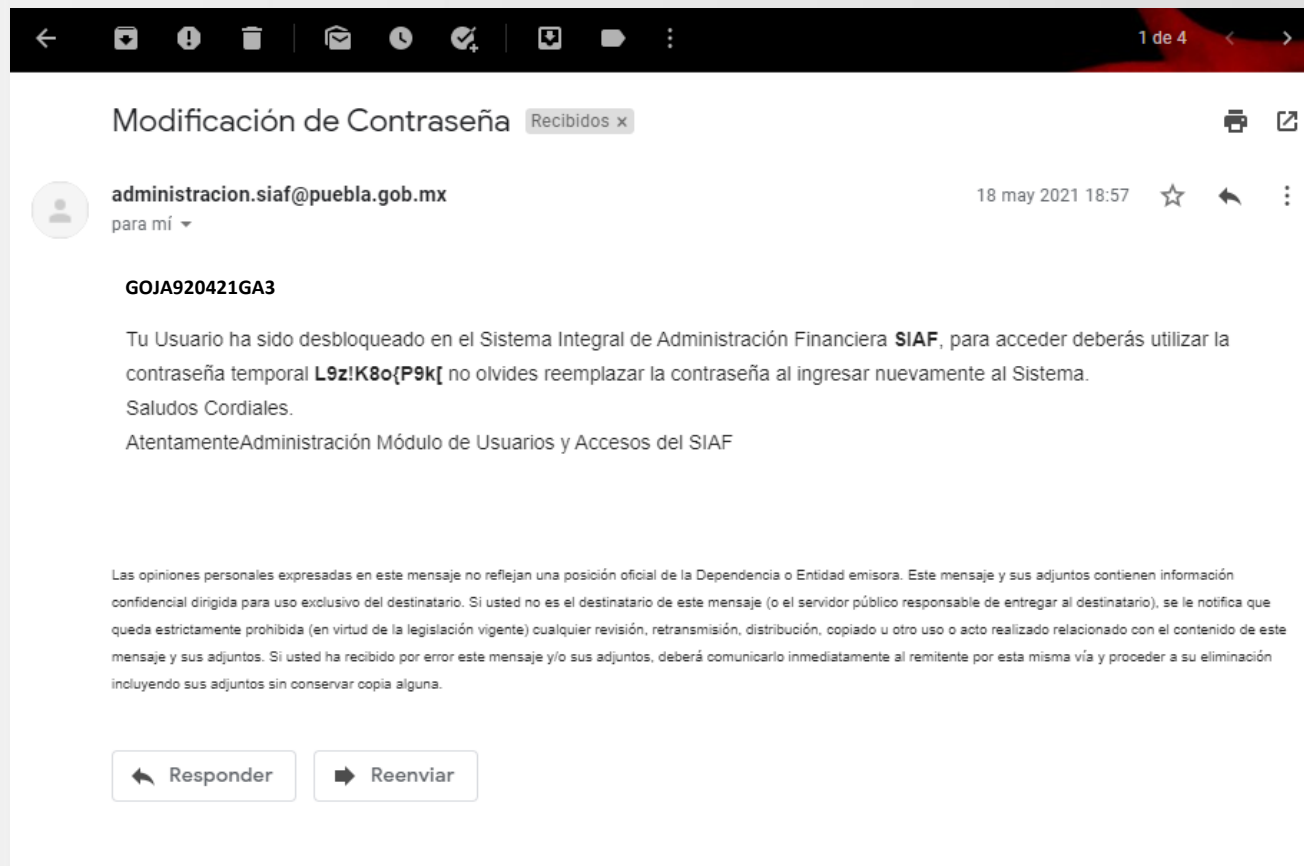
1 de 4

Modificación de Contraseña Recibidos ×

administracion.siaf@puebla.gob.mx
para mí

18 may 2021 18:57

GOJA920421GA3

Tu Usuario ha sido desbloqueado en el Sistema Integral de Administración Financiera **SIAF**, para acceder deberás utilizar la contraseña temporal **L9z!K8o{P9k[** no olvides reemplazar la contraseña al ingresar nuevamente al Sistema.
Saludos Cordiales.
AtentamenteAdministración Módulo de Usuarios y Accesos del SIAF

Las opiniones personales expresadas en este mensaje no reflejan una posición oficial de la Dependencia o Entidad emisora. Este mensaje y sus adjuntos contienen información confidencial dirigida para uso exclusivo del destinatario. Si usted no es el destinatario de este mensaje (o el servidor público responsable de entregar al destinatario), se le notifica que queda estrictamente prohibida (en virtud de la legislación vigente) cualquier revisión, retransmisión, distribución, copiado u otro uso o acto realizado relacionado con el contenido de este mensaje y sus adjuntos. Si usted ha recibido por error este mensaje y/o sus adjuntos, deberá comunicarlo inmediatamente al remitente por esta misma vía y proceder a su eliminación incluyendo sus adjuntos sin conservar copia alguna.

Responder
Reenviar